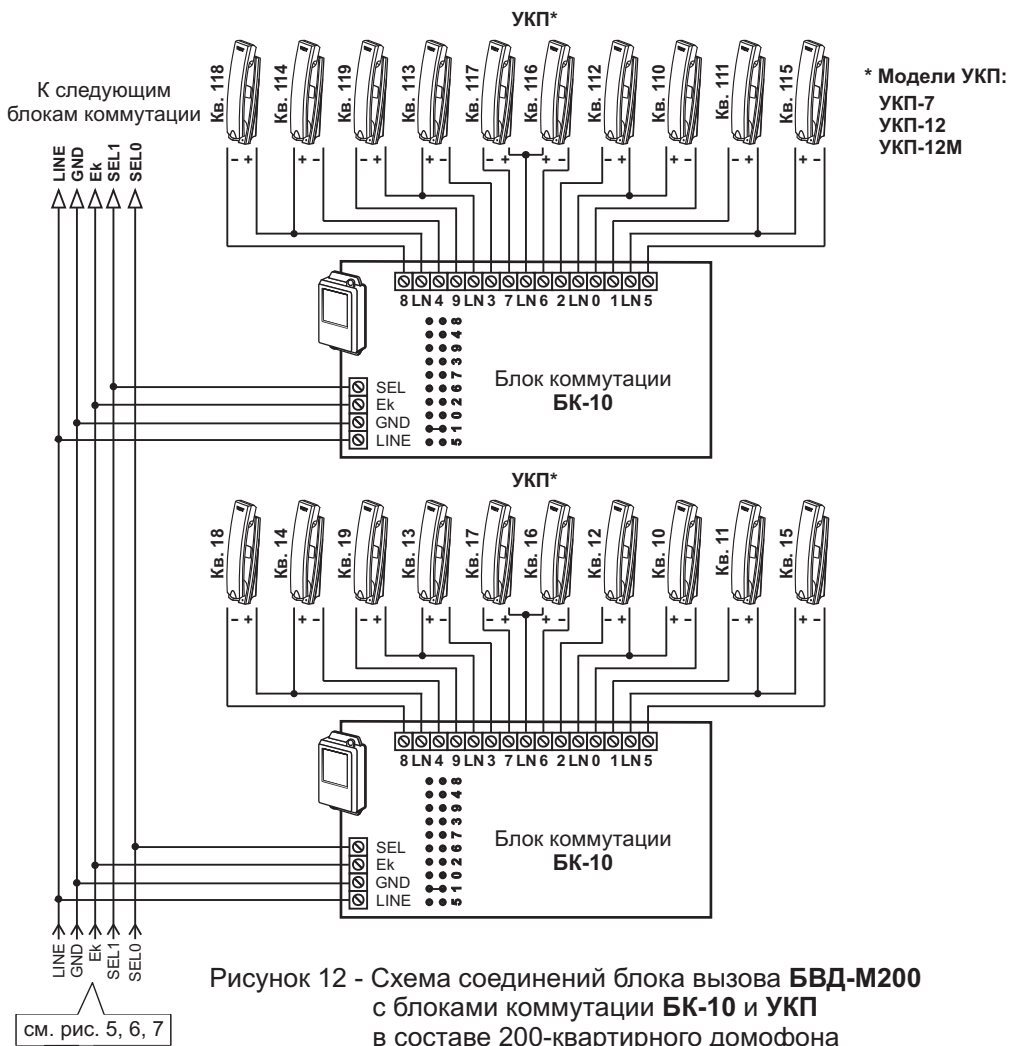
УКП*

К следующим блокам коммутации

LINE GND Ek SEL1 SEL0

Кв. 118 Кв. 114 Кв. 119 Кв. 113 Кв. 117 Кв. 116 Кв. 112 Кв. 110 Кв. 111 Кв. 115

* Модели УКП:
УКП-7
УКП-12
УКП-12М

- + + - - + + - - + + - - + + - - + + -

8 LN 4 9 LN 3 7 LN 6 2 LN 0 1 LN 5

5 1 0 2 6 7 3 9 4 8

SEL
Ek
GND
LINE

Блок коммутации
БК-10

УКП*

Кв. 18 Кв. 14 Кв. 19 Кв. 13 Кв. 17 Кв. 16 Кв. 12 Кв. 10 Кв. 11 Кв. 15

- + + - - + + - - + + - - + + - - + + -

8 LN 4 9 LN 3 7 LN 6 2 LN 0 1 LN 5

5 1 0 2 6 7 3 9 4 8

SEL
Ek
GND
LINE

Блок коммутации
БК-10

LINE GND Ek SEL1 SEL0

см. рис. 5, 6, 7

Рисунок 12 - Схема соединений блока вызова БВД-М200 с блоками коммутации БК-10 и УКП в составе 200-квартирного домофона